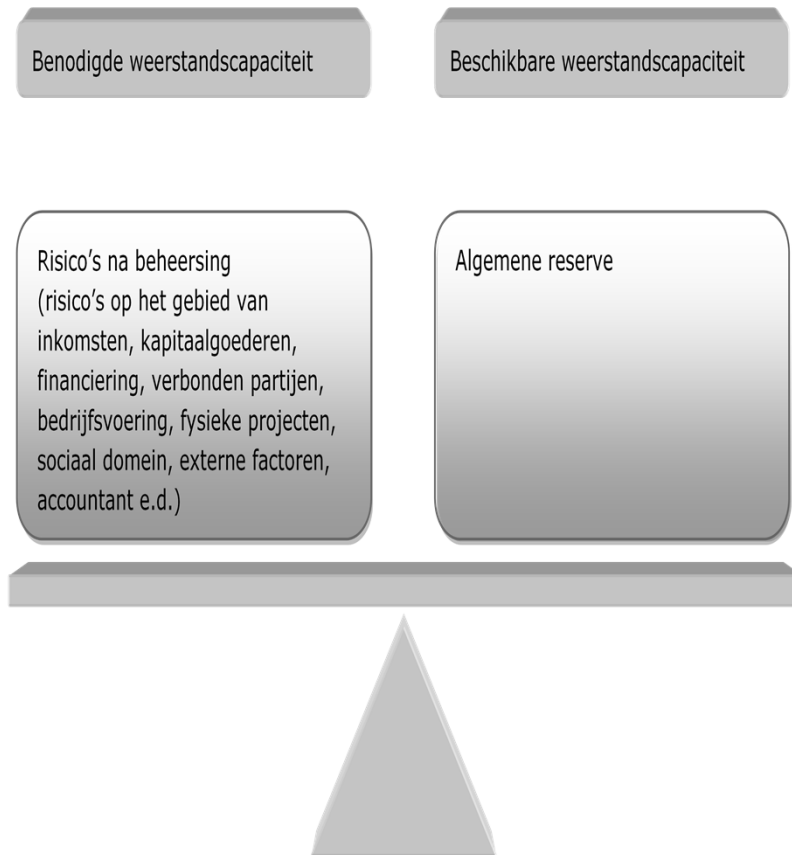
Benodigde weerstandscapaciteit

Beschikbare weerstandscapaciteit

Risico’s na beheersing
(risico’s op het gebied van inkomsten, kapitaalgoederen, financiering, verbonden partijen, bedrijfsvoering, fysieke projecten, sociaal domein, externe factoren, accountant e.d.)

Algemene reserve